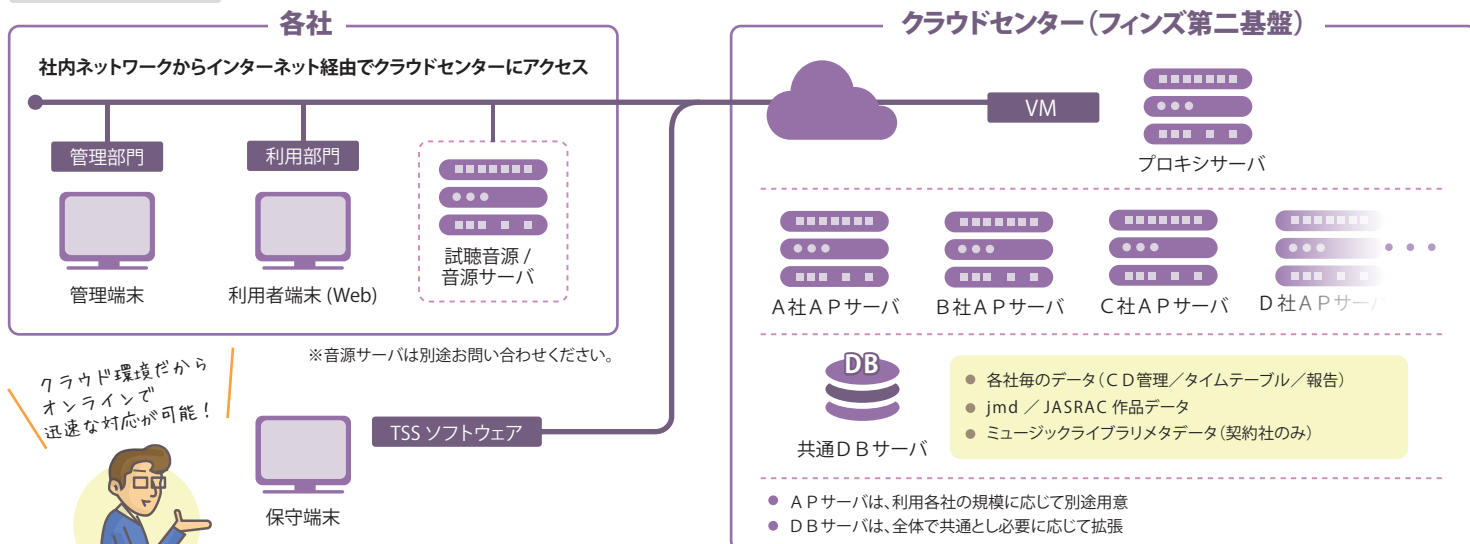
各社

社内ネットワークからインターネット経由でクラウドセンターにアクセス

管理部門

管理端末

利用部門

利用者端末 (Web)

試聴音源 / 音源サーバ

※音源サーバは別途お問い合わせください。

クラウド環境だから オンラインで 迅速な対応が可能！

保守端末

TSS ソフトウェア

クラウドセンター（フィンズ第二基盤）

VM

プロキシサーバ

A社APサーバ

B社APサーバ

C社APサーバ

D社APサー

DB

共通DBサーバ

各社毎のデータ（CD管理／タイムテーブル／報告）

jmd ／ JASRAC 作品データ

ミュージックライブラリメタデータ（契約社のみ）

APサーバは、利用各社の規模に応じて別途用意

DBサーバは、全体で共通とし必要に応じて拡張